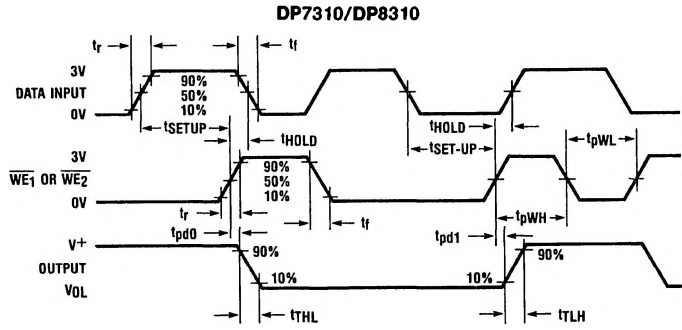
DP7310/DP8310

$t_r$

$t_f$

3V

90%

50%

10%

DATA INPUT

0V

$t_{SETUP}$

$t_{HOLD}$

$t_{HOLD}$

$t_{SET\text{-}UP}$

$t_{pWL}$

3V

90%

50%

10%

$\overline{WE_1}$ OR $\overline{WE_2}$

0V

$t_r$

$t_f$

$t_{pWH}$

$t_{pd0}$

$t_{pd1}$

V+

90%

90%

OUTPUT

10%

10%

VOL

$t_{THL}$

$t_{TLH}$